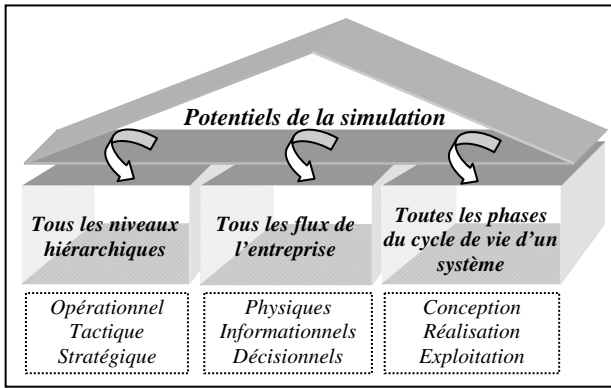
Potentiels de la simulation

Tous les niveaux hiérarchiques

Tous les flux de l'entreprise

Toutes les phases du cycle de vie d'un système

Opérationnel
Tactique
Stratégique

Physiques
Informationnels
Décisionnels

Conception
Réalisation
Exploitation